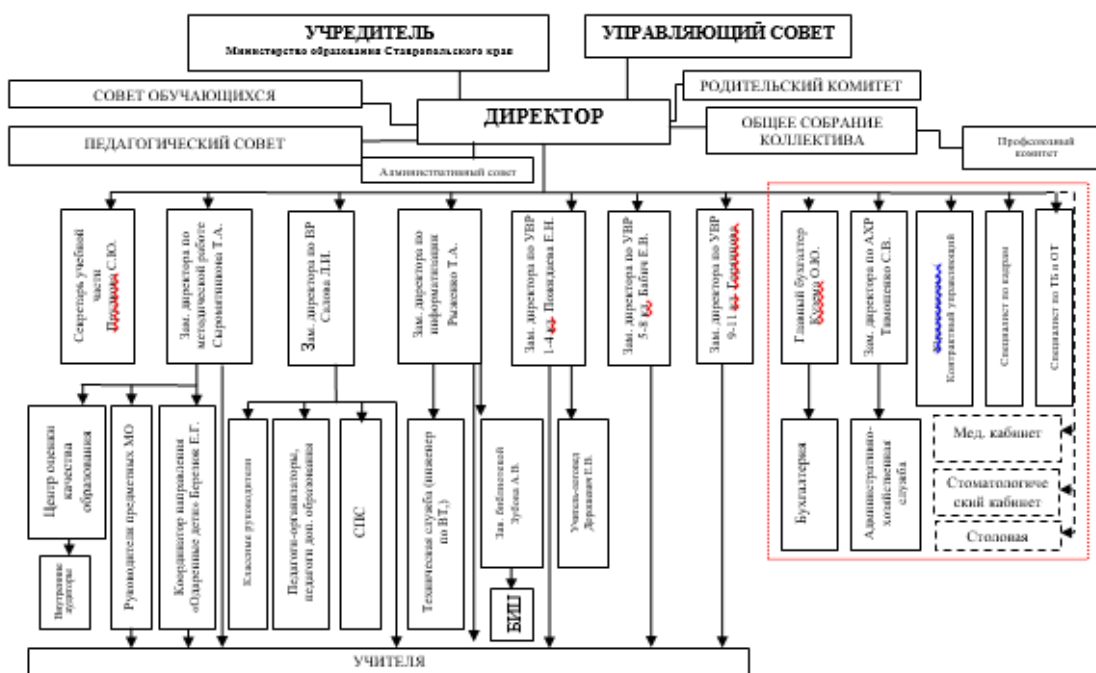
УЧРЕДИТЕЛЬ
Министерство образования Ставропольского края

УПРАВЛЯЮЩИЙ СОВЕТ

СОВЕТ ОБУЧАЮЩИХСЯ

РОДИТЕЛЬСКИЙ КОМИТЕТ

ДИРЕКТОР

ПЕДАГОГИЧЕСКИЙ СОВЕТ

ОБЩЕЕ СОБРАНИЕ КОЛЛЕКТИВА

Профсоюзный комитет

Административный совет

Секретарь учебной части Демидова С.Ю.

Зам. директора по методической работе Сыромятникова Т.А.

Зам. директора по ВР Салова Л.И.

Зам. директора по информатизации Рыженко Т.А.

Зам. директора по УВР 1-4 кл. Позвиздева Е.Н.

Зам. директора по УВР 5-8 кл. Бабич Е.В.

Зам. директора по УВР 9-11 кл. Гордиенко

Главный бухгалтер Кудина О.Ю.

Зам. директора по АХР Тимошенко С.В.

Контрактный управляющий

Специалист по кадрам

Специалист по ТБ и ОТ

Центр оценки качества образования

Руководители предметных МО

Координатор направления «Одаренные дети» Березина Е.Г.

Классные руководители

Педагоги-организаторы, педагоги доп. образования

СПС

Техническая служба (инженер по ВТ.)

Зав. библиотекой Зубова А.В.

Учитель-логопед Деркачева Е.В.

Бухгалтерия

Административно-хозяйственная служба

Мед. кабинет

Стоматологический кабинет

Столовая

Внутренние аудиторы

БИЦ

УЧИТЕЛЯ